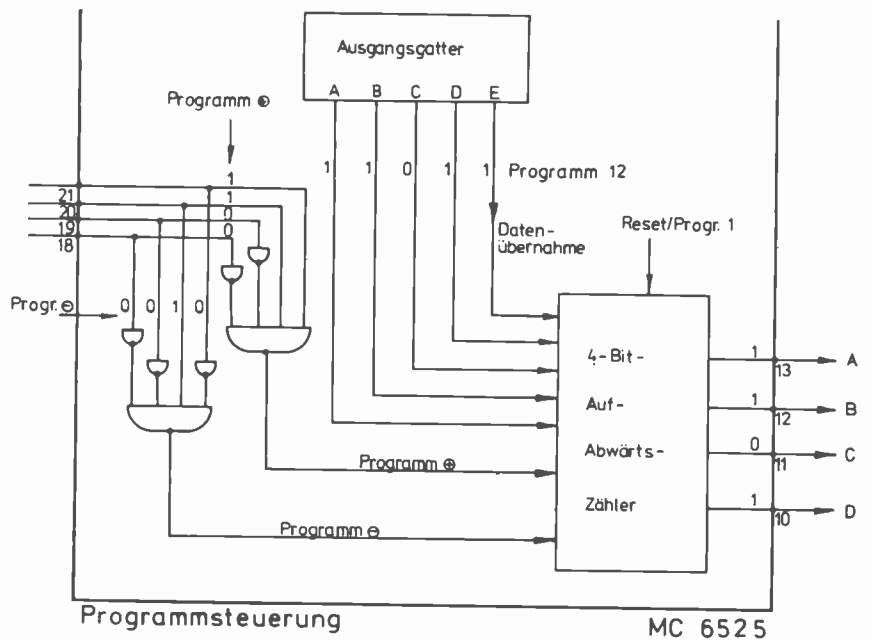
Ausgangsgatter

A B C D E

Programm ⊕

1 1 0 1 1 Programm 12

21 1
20 1
19 0
18 0

Daten-
übernahme

Reset/Progr. 1

Progr. ⊖ 0 0 1 0

4-Bit-
Auf-
Abwärts-
Zähler

1 13 A
1 12 B
0 11 C
1 10 D

Programm ⊕

Programm ⊖

Programmsteuerung

MC 6525